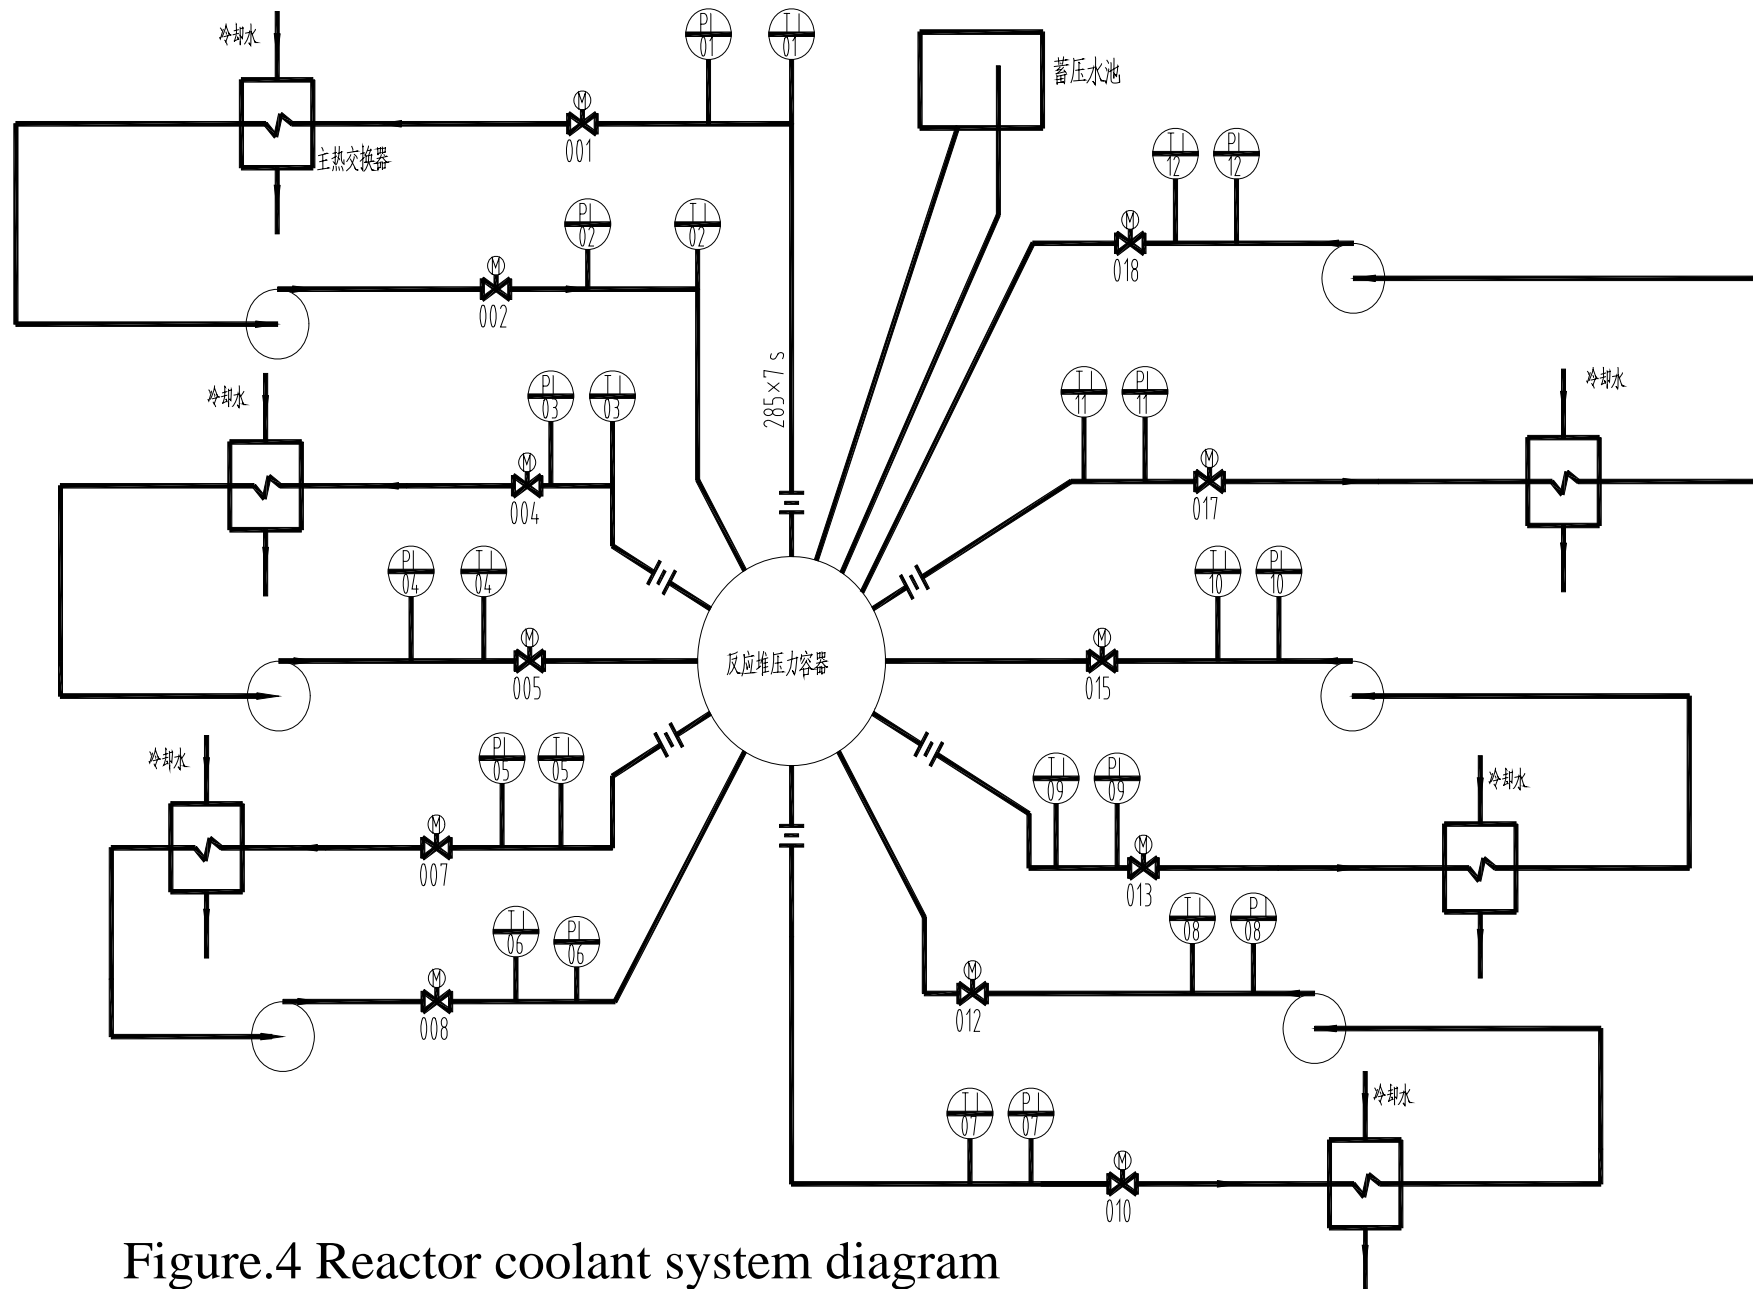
冷却水

PI 01

TI 01

蓄压水池

M

001

主热交换器

TI 12

PI 12

PI 02

TI 02

M

018

M

002

285×7 s

冷却水

TI 11

PI 11

冷却水

PI 03

TI 03

M

017

M

004

PI 04

TI 04

TI 10

PI 10

M

005

反应堆压力容器

M

015

冷却水

PI 05

TI 05

TI 09

PI 09

冷却水

M

007

M

013

TI 06

PI 06

TI 08

PI 08

M

M

008

012

冷却水

TI 07

PI 07

M

010

Figure.4 Reactor coolant system diagram